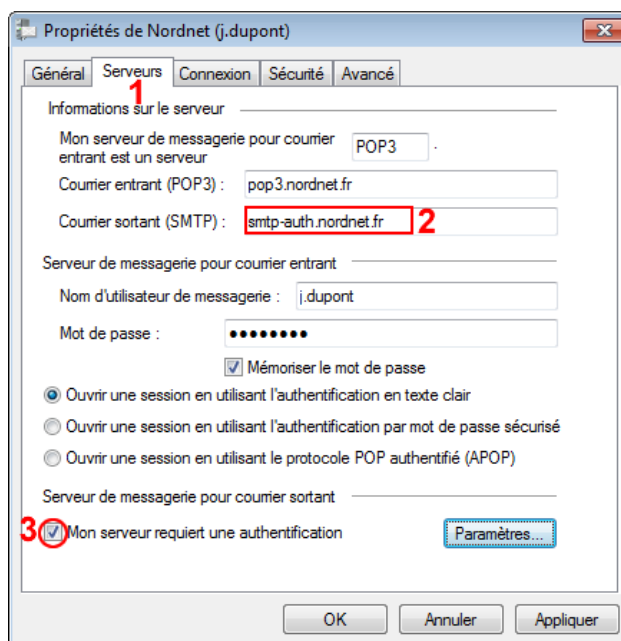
Propriétés de Nordnet (j.dupont)

Général | Serveurs | Connexion | Sécurité | Avancé

1

Informations sur le serveur

Mon serveur de messagerie pour courrier entrant est un serveur POP3 .

Courrier entrant (POP3) : pop3.nordnet.fr

Courrier sortant (SMTP) : smtp-auth.nordnet.fr 2

Serveur de messagerie pour courrier entrant

Nom d'utilisateur de messagerie : j.dupont

Mot de passe : ●●●●●●●●

Mémoriser le mot de passe

Ouvrir une session en utilisant l'authentification en texte clair

Ouvrir une session en utilisant l'authentification par mot de passe sécurisé

Ouvrir une session en utilisant le protocole POP authentifié (APOP)

Serveur de messagerie pour courrier sortant

3 Mon serveur requiert une authentification

Paramètres...

OK | Annuler | Appliquer